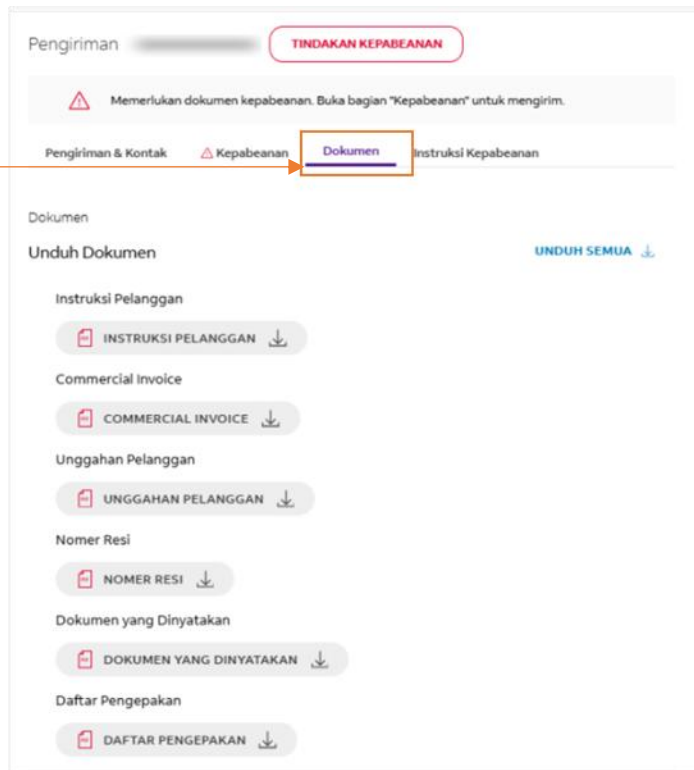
Pengiriman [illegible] TINDAKAN KEPABEANAN

Memerlukan dokumen kepabeanan. Buka bagian "Kepabeanan" untuk mengirim.

Pengiriman & Kontak
Kepabeanan
Dokumen
Instruksi Kepabeanan

Dokumen

Unduh Dokumen

UNDUH SEMUA

Instruksi Pelanggan

INSTRUKSI PELANGGAN

Commercial Invoice

COMMERCIAL INVOICE

Unggahan Pelanggan

UNGGAHAN PELANGGAN

Nomer Resi

NOMER RESI

Dokumen yang Dinyatakan

DOKUMEN YANG DINYATAKAN

Daftar Pengepakan

DAFTAR PENGEPAKAN